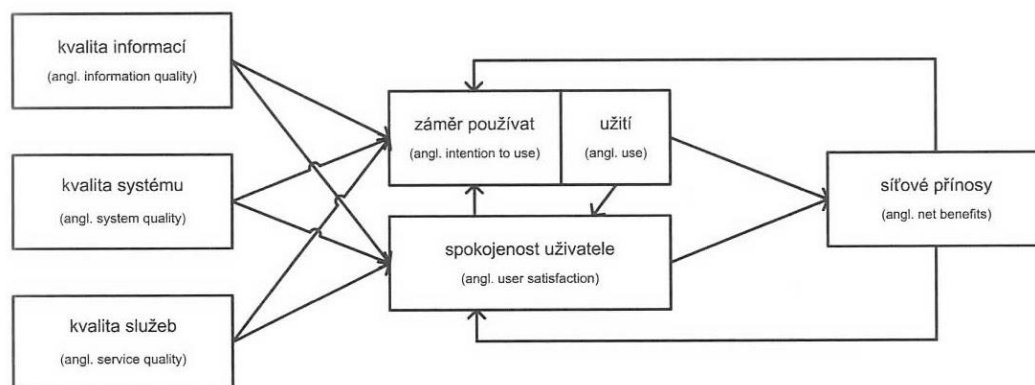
kvalita informací
(angl. information quality)

kvalita systému
(angl. system quality)

kvalita služeb
(angl. service quality)

záměr používat
(angl. intention to use)

užití
(angl. use)

spokojenost uživatele
(angl. user satisfaction)

síťové přínosy
(angl. net benefits)